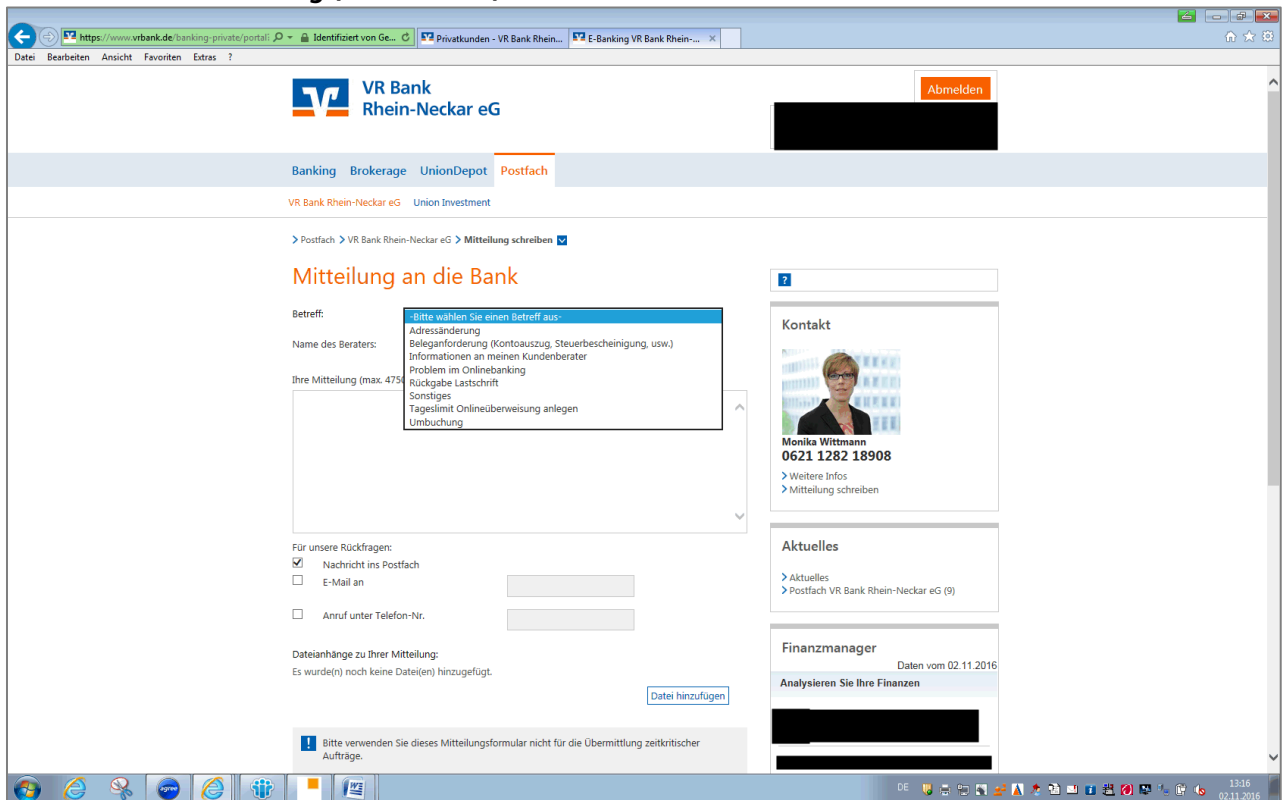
https://www.vrbank.de/banking-private/portal Identifiziert von Ge... Privatkunden - VR Bank Rhein... E-Banking VR Bank Rhein-...

Datei Bearbeiten Ansicht Favoriten Extras ?

VR Bank Rhein-Neckar eG

Abmelden

Banking Brokerage UnionDepot Postfach

VR Bank Rhein-Neckar eG Union Investment

> Postfach > VR Bank Rhein-Neckar eG > Mitteilung schreiben

Mitteilung an die Bank

Betreff:

-Bitte wählen Sie einen Betreff aus-
Adressänderung
Beleganforderung (Kontoauszug, Steuerbescheinigung, usw.)
Informationen an meinen Kundenberater
Problem im Onlinebanking
Rückgabe Lastschrift
Sonstiges
Tageslimit Onlineüberweisung anlegen
Umbuchung

Name des Beraters:

Ihre Mitteilung (max. 4750

Für unsere Rückfragen:
Nachricht ins Postfach
E-Mail an
Anruf unter Telefon-Nr.

Dateianhänge zu Ihrer Mitteilung:
Es wurde(n) noch keine Datei(en) hinzugefügt.

Datei hinzufügen

Bitte verwenden Sie dieses Mitteilungsformular nicht für die Übermittlung zeitkritischer Aufträge.

?

Kontakt

Monika Wittmann
0621 1282 18908
> Weitere Infos
> Mitteilung schreiben

Aktuelles

> Aktuelles
> Postfach VR Bank Rhein-Neckar eG (9)

Finanzmanager

Daten vom 02.11.2016

Analysieren Sie Ihre Finanzen

agree

DE 13:16 02.11.2016